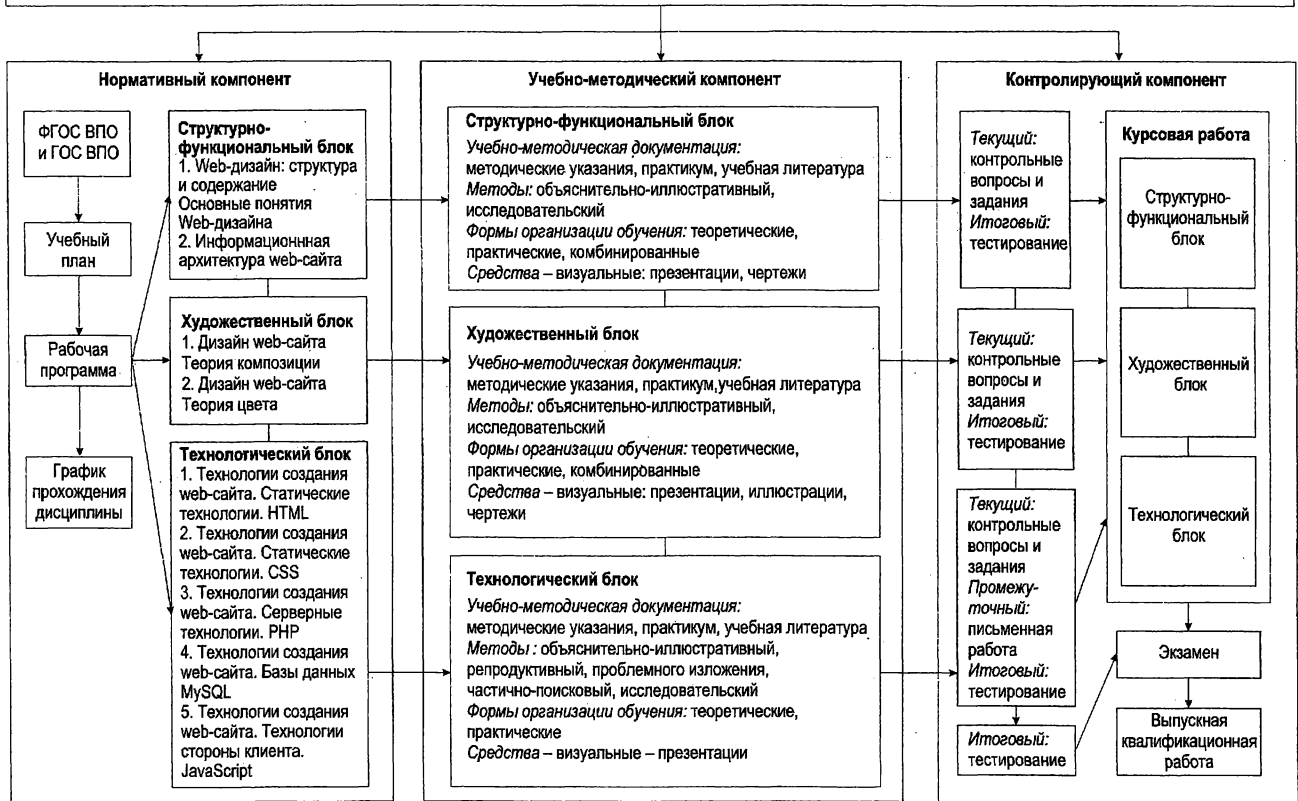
Нормативный компонент

ФГОС ВПО и ГОС ВПО

Учебный план

Рабочая программа

График прохождения дисциплины

Структурно-функциональный блок
1. Web-дизайн: структура и содержание
Основные понятия Web-дизайна
2. Информационнная архитектура web-сайта

Художественный блок
1. Дизайн web-сайта
Теория композиции
2. Дизайн web-сайта
Теория цвета

Технологический блок
1. Технологии создания web-сайта. Статические технологии. HTML
2. Технологии создания web-сайта. Статические технологии. CSS
3. Технологии создания web-сайта. Серверные технологии. PHP
4. Технологии создания web-сайта. Базы данных MySQL
5. Технологии создания web-сайта. Технологии стороны клиента. JavaScript

Учебно-методический компонент

Структурно-функциональный блок
Учебно-методическая документация:
методические указания, практикум, учебная литература
Методы: объяснительно-иллюстративный, исследовательский
Формы организации обучения: теоретические, практические, комбинированные
Средства – визуальные: презентации, чертежи

Художественный блок
Учебно-методическая документация:
методические указания, практикум,учебная литература
Методы: объяснительно-иллюстративный, исследовательский
Формы организации обучения: теоретические, практические, комбинированные
Средства – визуальные: презентации, иллюстрации, чертежи

Технологический блок
Учебно-методическая документация:
методические указания, практикум, учебная литература
Методы: объяснительно-иллюстративный, репродуктивный, проблемного изложения, частично-поисковый, исследовательский
Формы организации обучения: теоретические, практические
Средства – визуальные – презентации

Контролирующий компонент

Текущий: контрольные вопросы и задания
Итоговый: тестирование

Текущий: контрольные вопросы и задания
Итоговый: тестирование

Текущий: контрольные вопросы и задания
Промежуточный: письменная работа
Итоговый: тестирование

Итоговый: тестирование

Курсовая работа

Структурно-функциональный блок

Художественный блок

Технологический блок

Экзамен

Выпускная квалификационная работа